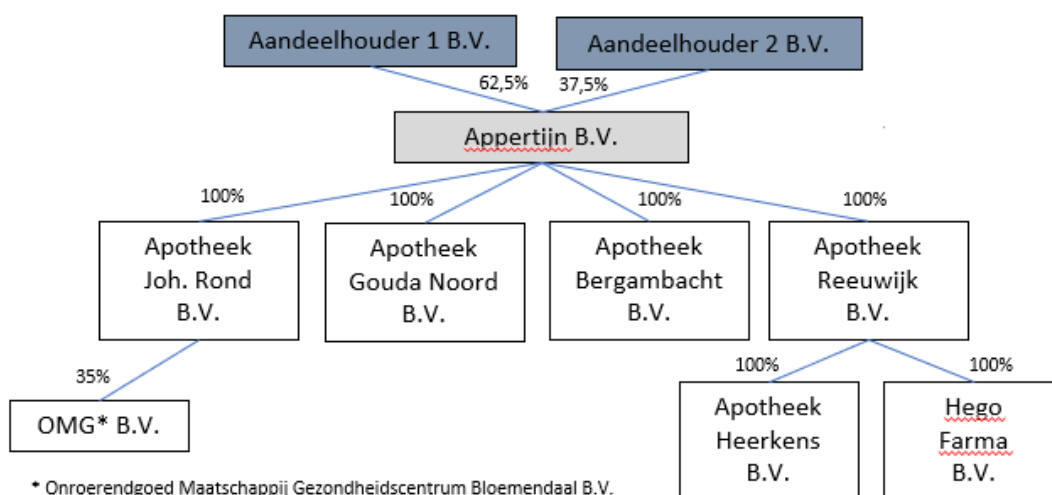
Aandeelhouder 1 B.V.

Aandeelhouder 2 B.V.

62,5%

37,5%

Appertijn B.V.

100%

100%

100%

100%

Apotheek Joh. Rond B.V.

Apotheek Gouda Noord B.V.

Apotheek Bergambacht B.V.

Apotheek Reeuwijk B.V.

35%

100%

100%

OMG* B.V.

Apotheek Heerkens B.V.

Hego Farma B.V.

* Onroerendgoed Maatschappij Gezondheidscentrum Bloemendaal B.V.